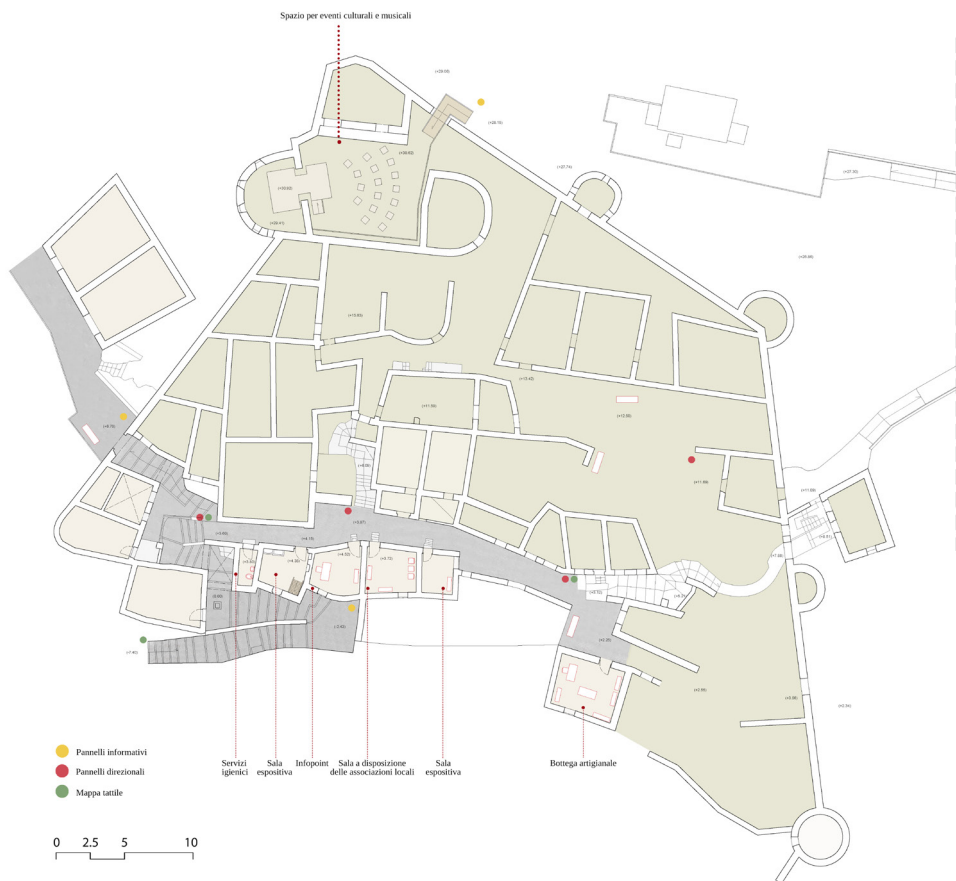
Spazio per eventi culturali e musicali

Servizi igienici

Sala espositiva

Infopoint

Sala a disposizione delle associazioni locali

Sala espositiva

Bottega artigianale

Pannelli informativi

Pannelli direzionali

Mappa tattile

0 2.5 5 10